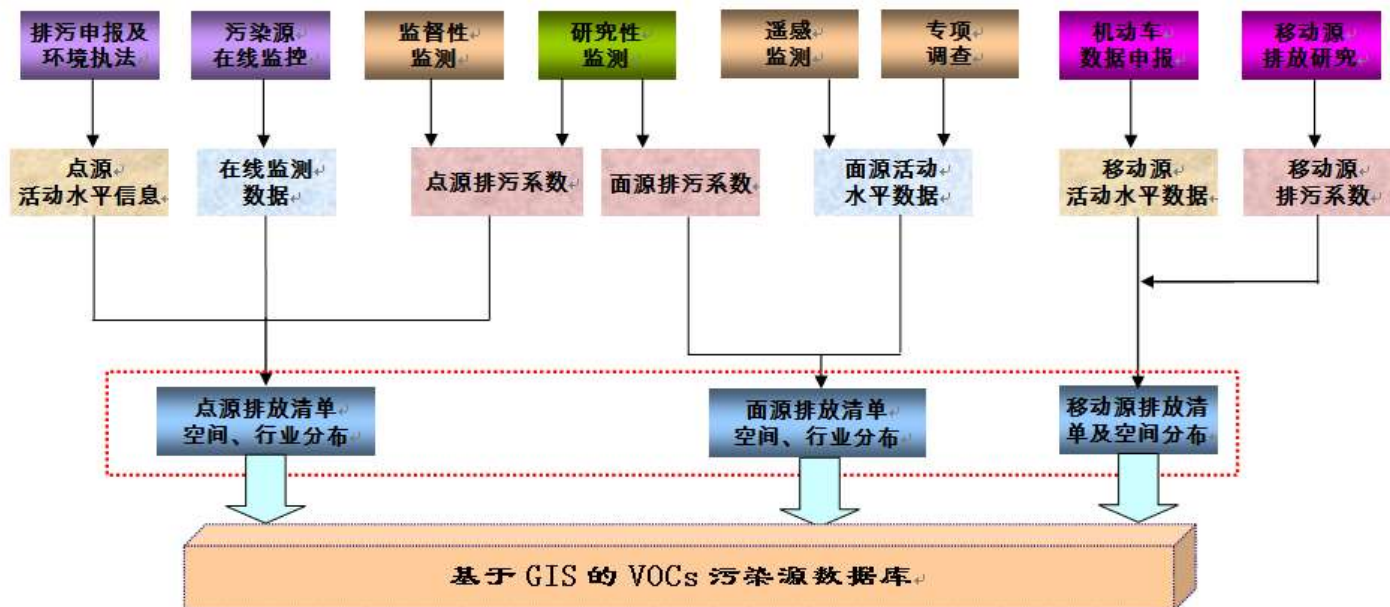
排污申报及环境执法

污染源在线监控

监督性监测

研究性监测

遥感监测

专项调查

机动车数据申报

移动源排放研究

点源活动水平信息

在线监测数据

点源排污系数

面源排污系数

面源活动水平数据

移动源活动水平数据

移动源排污系数

点源排放清单空间、行业分布

面源排放清单空间、行业分布

移动源排放清单及空间分布

基于GIS的VOCs污染源数据库